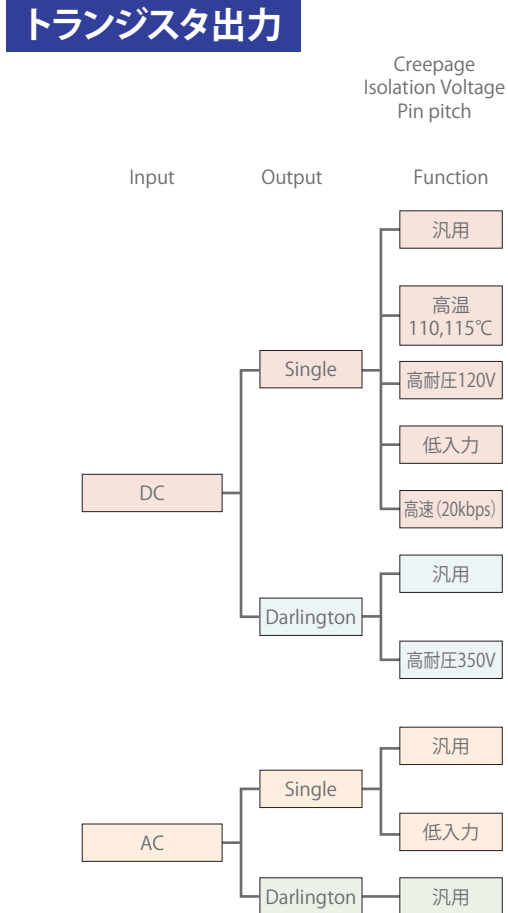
トランジスタ出力

Creepage
Isolation Voltage
Pin pitch

Input

Output

Function

汎用

高温
110,115℃

高耐圧120V

低入力

高速(20kbps)

Single

DC

Darlington

汎用

高耐圧350V

汎用

Single

低入力

AC

Darlington

汎用